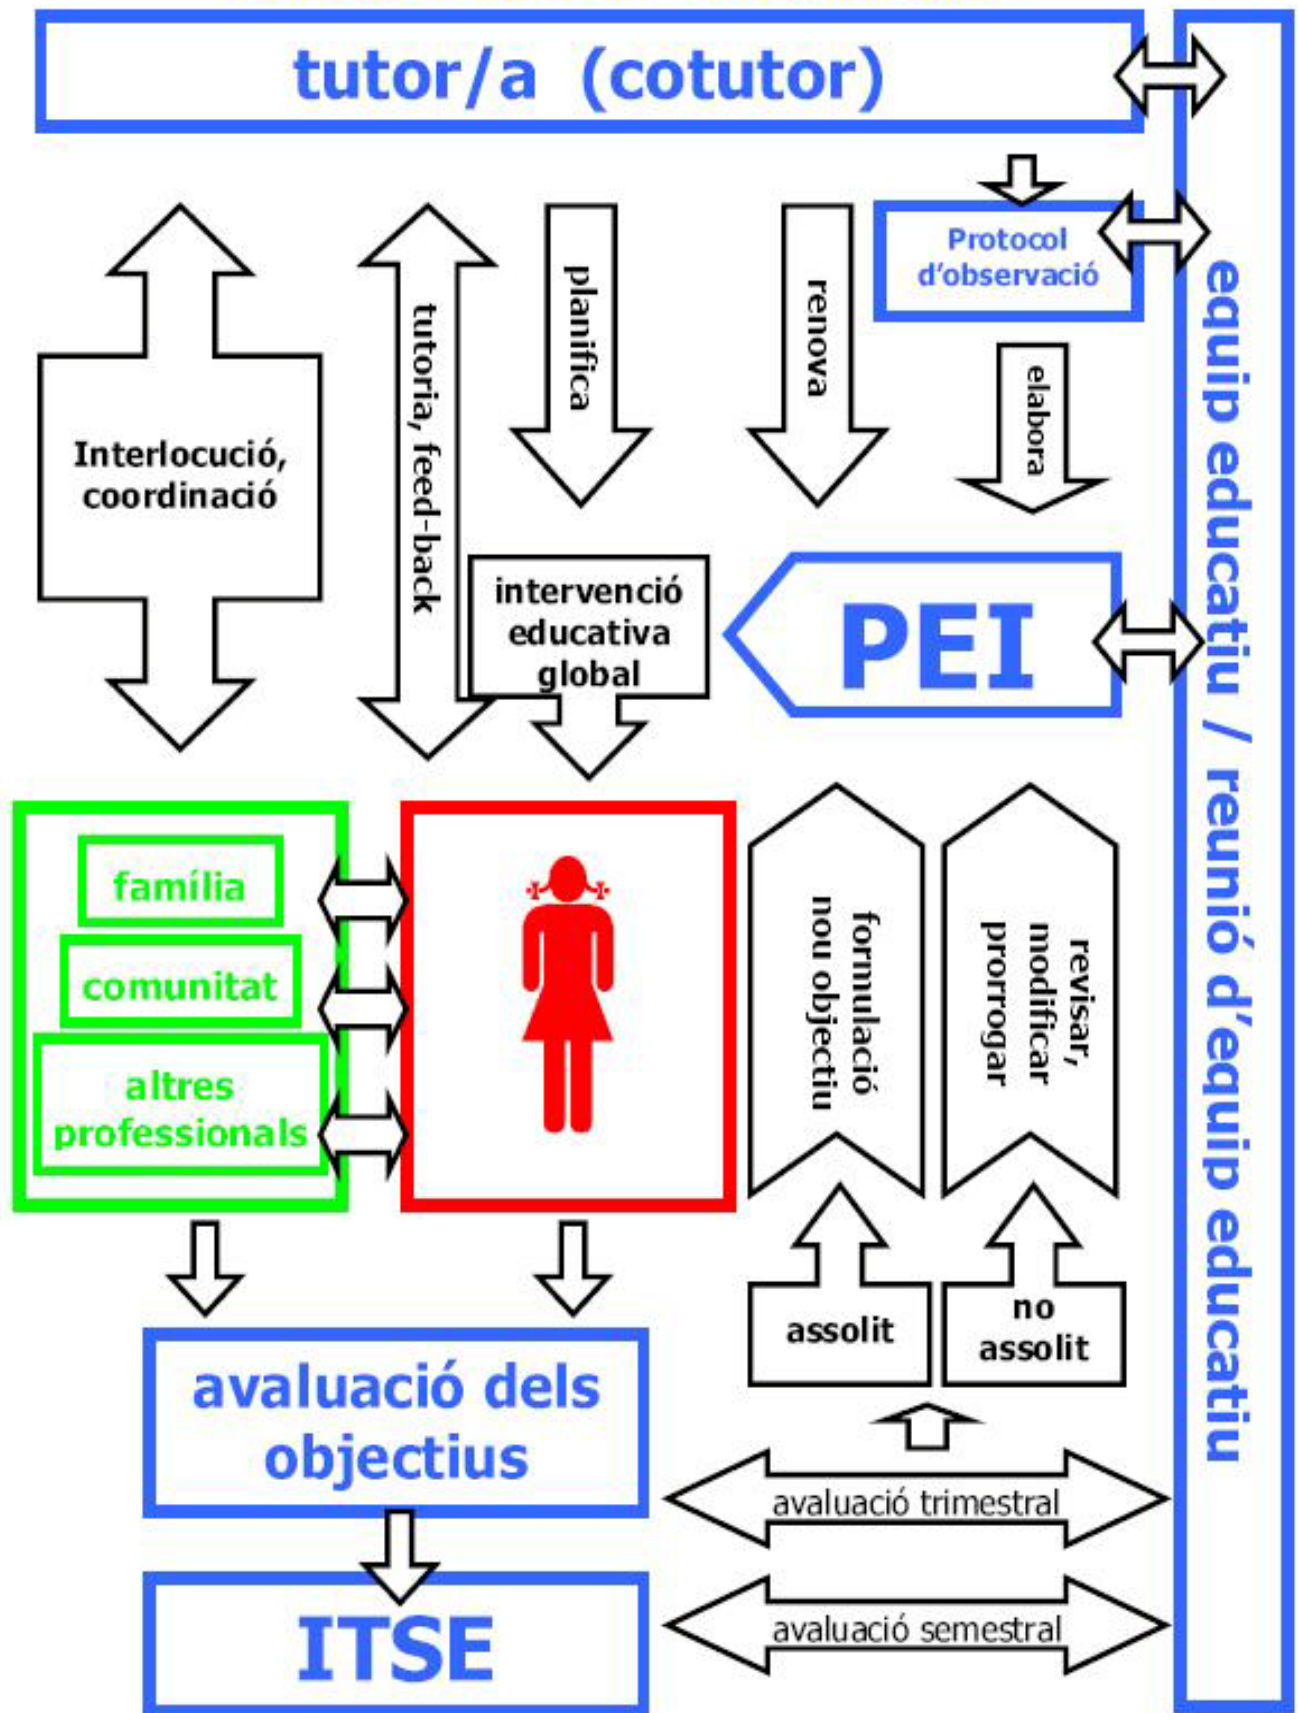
tutor/a (cotutor)

Interlocució, coordinació

tutoria, feed-back

planifica

renova

Protocol d'observació

elabora

equip educatiu / reunió d'equip educatiu

intervenció educativa global

PEI

família

comunitat

altres professionals

formulació nou objectiu

revisar, modificar prorrogar

assolit

no assolit

avaluació dels objectius

ITSE

avaluació trimestral

avaluació semestral